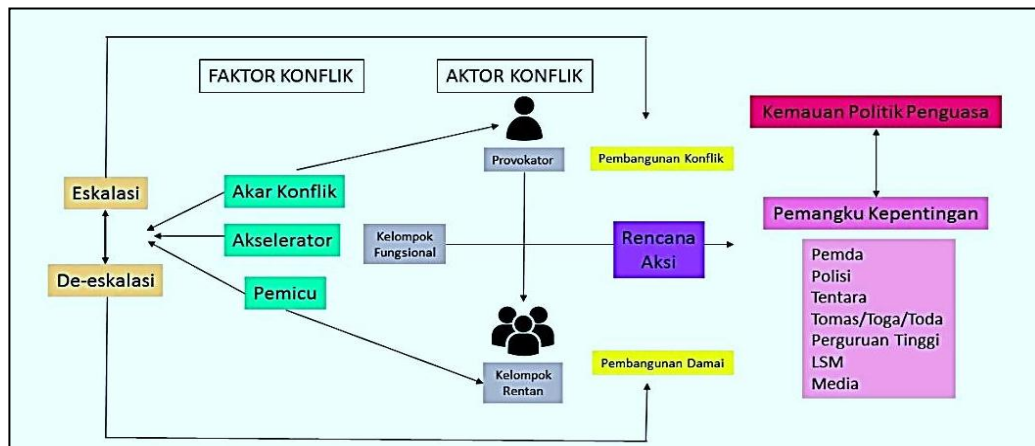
FAKTOR KONFLIK

AKTOR KONFLIK

Provokator

Pembangunan Konflik

Kemauan Politik Penguasa

Eskalasi

Akar Konflik

Akselerator

Kelompok Fungsional

Rencana Aksi

Pemangku Kepentingan

De-eskalasi

Pemicu

Pemda
Polisi
Tentara
Tomas/Toga/Toda
Perguruan Tinggi
LSM
Media

Kelompok Rentan

Pembangunan Damai